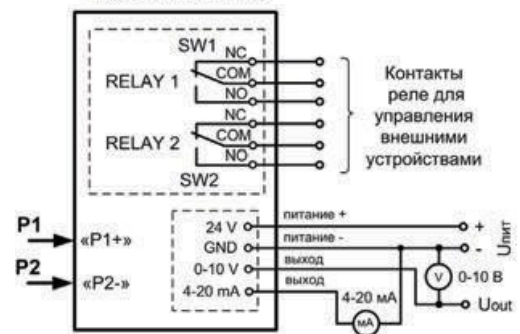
SW1
NC
RELAY 1
COM
NO
NC
RELAY 2
COM
NO
SW2

Контакты реле для управления внешними устройствами

P1
«P1+»
P2
«P2-»

24 V
GND
0-10 V
4-20 mA

питание +
питание -
выход
выход

+
-
Uпит
V
0-10 В
Uout
4-20 мА
мА